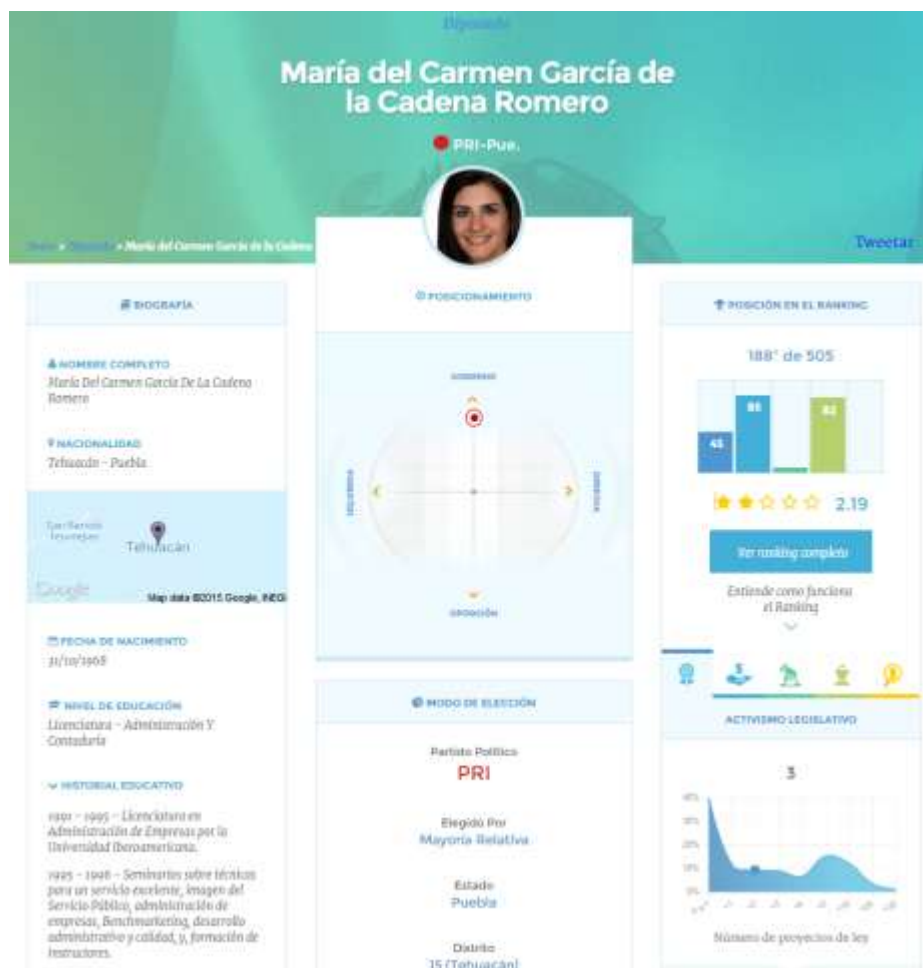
Diputado

María del Carmen García de la Cadena Romero

PRI-Pue.

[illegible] » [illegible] » María del Carmen García de la Cadena

Tweetar

BIOGRAFÍA

NOMBRE COMPLETO
María Del Carmen García De La Cadena Romero

NACIONALIDAD
Tehuacán - Puebla

Tehuacán
Google
Map data ©2015 Google, INEGI

FECHA DE NACIMIENTO
31/10/1968

NIVEL DE EDUCACIÓN
Licenciatura - Administración Y Contaduría

HISTORIAL EDUCATIVO

1991 - 1995 - Licenciatura en Administración de Empresas por la Universidad Iberoamericana.

1995 - 1996 - Seminarios sobre técnicas para un servicio excelente, imagen del Servicio Público, administración de empresas, Benchmarketing, desarrollo administrativo y calidad, y, formación de instructores.

POSICIONAMIENTO

GOBIERNO
IZQUIERDA
DERECHA
OPOSICIÓN

MODO DE ELECCIÓN

Partido Político
PRI

Elegido Por
Mayoría Relativa

Estado
Puebla

Distrito
15 (Tehuacán)

POSICIÓN EN EL RANKING

188° de 505

45
85
82

2.19

Ver ranking completo

Entiende como funciona el Ranking

ACTIVISMO LEGISLATIVO

3

40%
30%
20%
10%
0%

Número de proyectos de ley